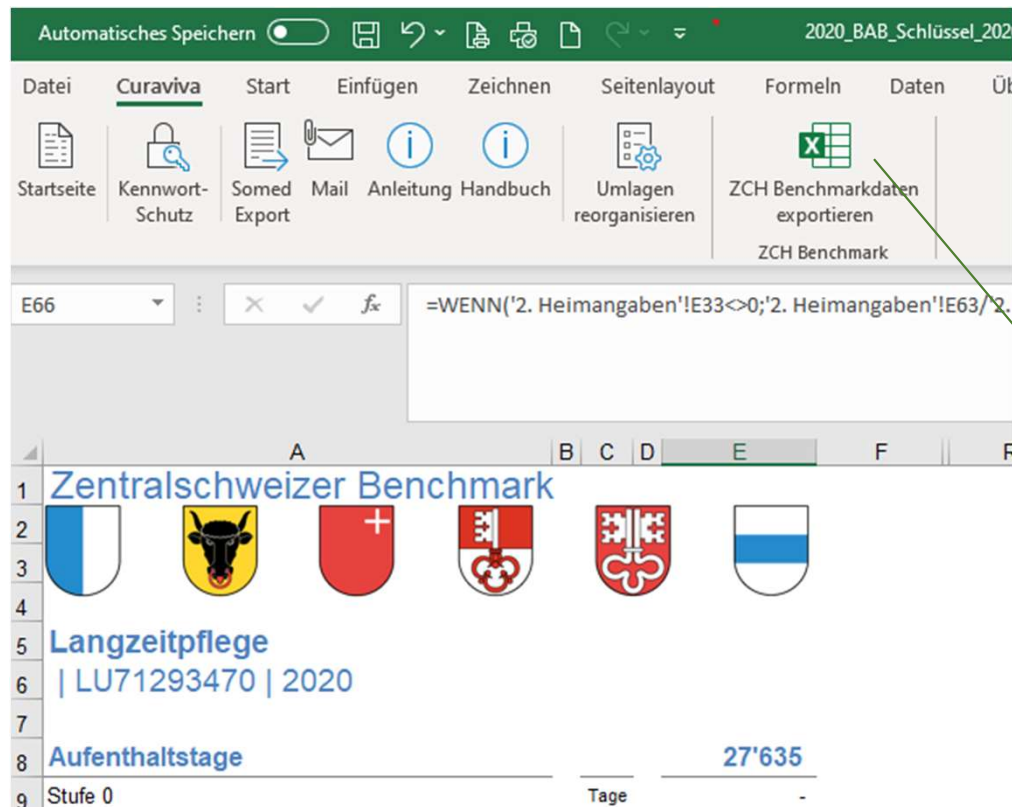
Automatisches Speichern 2020_BAB_Schlüssel_202

Datei Curaviva Start Einfügen Zeichnen Seitenlayout Formeln Daten Üb

Startseite Kennwort-Schutz Somed Export Mail Anleitung Handbuch Umlagen reorganisieren ZCH Benchmarkdaten exportieren ZCH Benchmark

E66 =WENN('2. Heimangaben'!E33<>0;'2. Heimangaben'!E63/'2.

| | A | B | C | D | E | F |
|---|---|---|---|---|---|---|
| 1 | Zentralschweizer Benchmark | | | | | |
| 2 | | | | | | |
| 3 | | | | | | |
| 4 | | | | | | |
| 5 | Langzeitpflege | | | | | |
| 6 | \| LU71293470 \| 2020 | | | | | |
| 7 | | | | | | |
| 8 | Aufenthaltstage | | | | 27'635 | |
| 9 | Stufe 0 | | Tage | | - | |